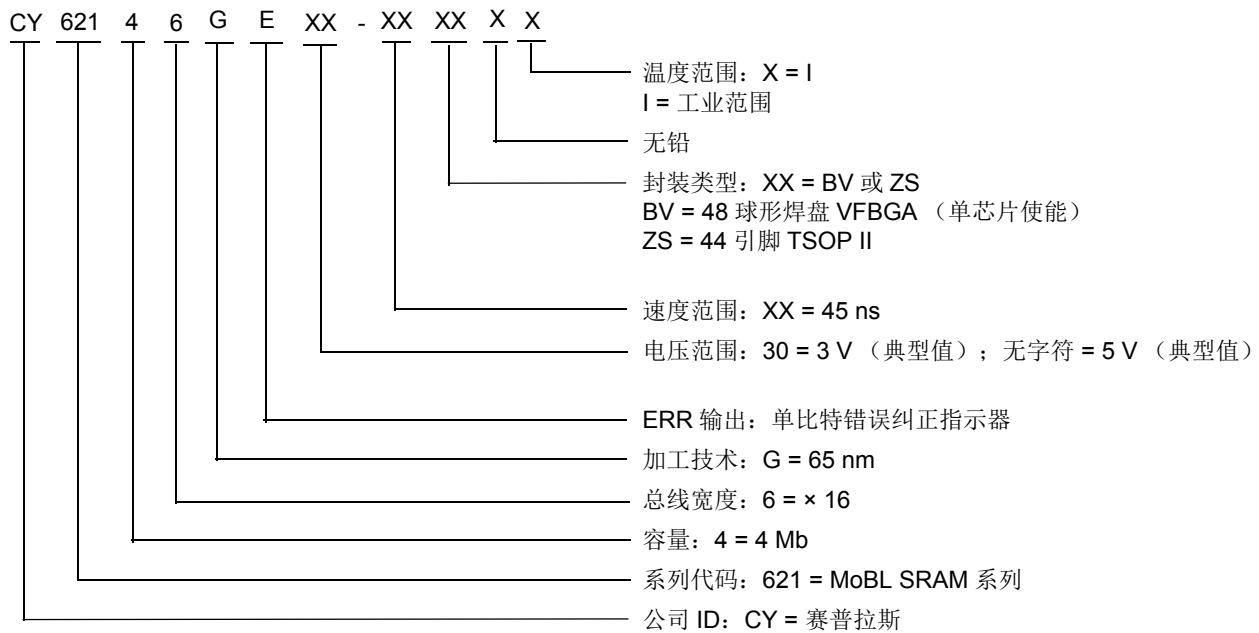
CY 621 4 6 G E XX - XX XX X X

温度范围：X = I
I = 工业范围

无铅

封装类型：XX = BV 或 ZS
BV = 48 球形焊盘 VFBGA （单芯片使能）
ZS = 44 引脚 TSOP II

速度范围：XX = 45 ns

电压范围：30 = 3 V （典型值）；无字符 = 5 V （典型值）

ERR 输出：单比特错误纠正指示器

加工技术：G = 65 nm

总线宽度：6 = × 16

容量：4 = 4 Mb

系列代码：621 = MoBL SRAM 系列

公司 ID：CY = 赛普拉斯